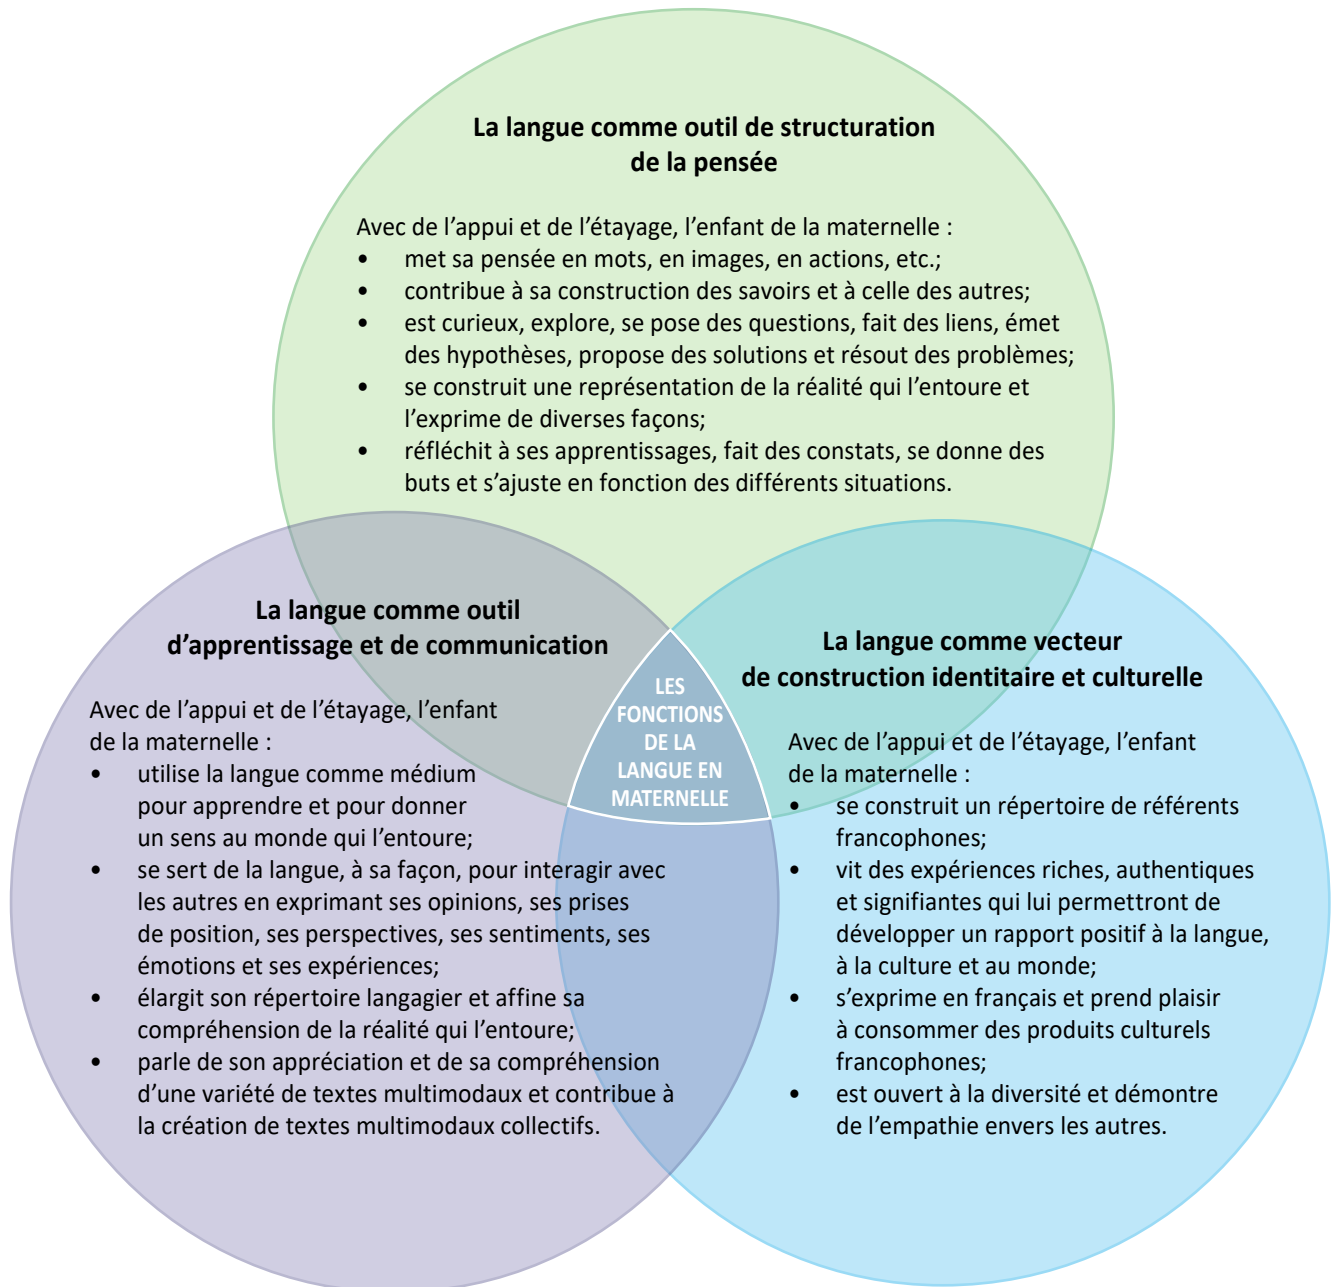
La langue comme outil de structuration de la pensée

Avec de l'appui et de l'étayage, l'enfant de la maternelle :
• met sa pensée en mots, en images, en actions, etc.;
• contribue à sa construction des savoirs et à celle des autres;
• est curieux, explore, se pose des questions, fait des liens, émet des hypothèses, propose des solutions et résout des problèmes;
• se construit une représentation de la réalité qui l'entoure et l'exprime de diverses façons;
• réfléchit à ses apprentissages, fait des constats, se donne des buts et s'ajuste en fonction des différents situations.

La langue comme outil d'apprentissage et de communication

Avec de l'appui et de l'étayage, l'enfant de la maternelle :
• utilise la langue comme médium pour apprendre et pour donner un sens au monde qui l'entoure;
• se sert de la langue, à sa façon, pour interagir avec les autres en exprimant ses opinions, ses prises de position, ses perspectives, ses sentiments, ses émotions et ses expériences;
• élargit son répertoire langagier et affine sa compréhension de la réalité qui l'entoure;
• parle de son appréciation et de sa compréhension d'une variété de textes multimodaux et contribue à la création de textes multimodaux collectifs.

LES FONCTIONS DE LA LANGUE EN MATERNELLE

La langue comme vecteur de construction identitaire et culturelle

Avec de l'appui et de l'étayage, l'enfant de la maternelle :
• se construit un répertoire de référents francophones;
• vit des expériences riches, authentiques et signifiantes qui lui permettront de développer un rapport positif à la langue, à la culture et au monde;
• s'exprime en français et prend plaisir à consommer des produits culturels francophones;
• est ouvert à la diversité et démontre de l'empathie envers les autres.